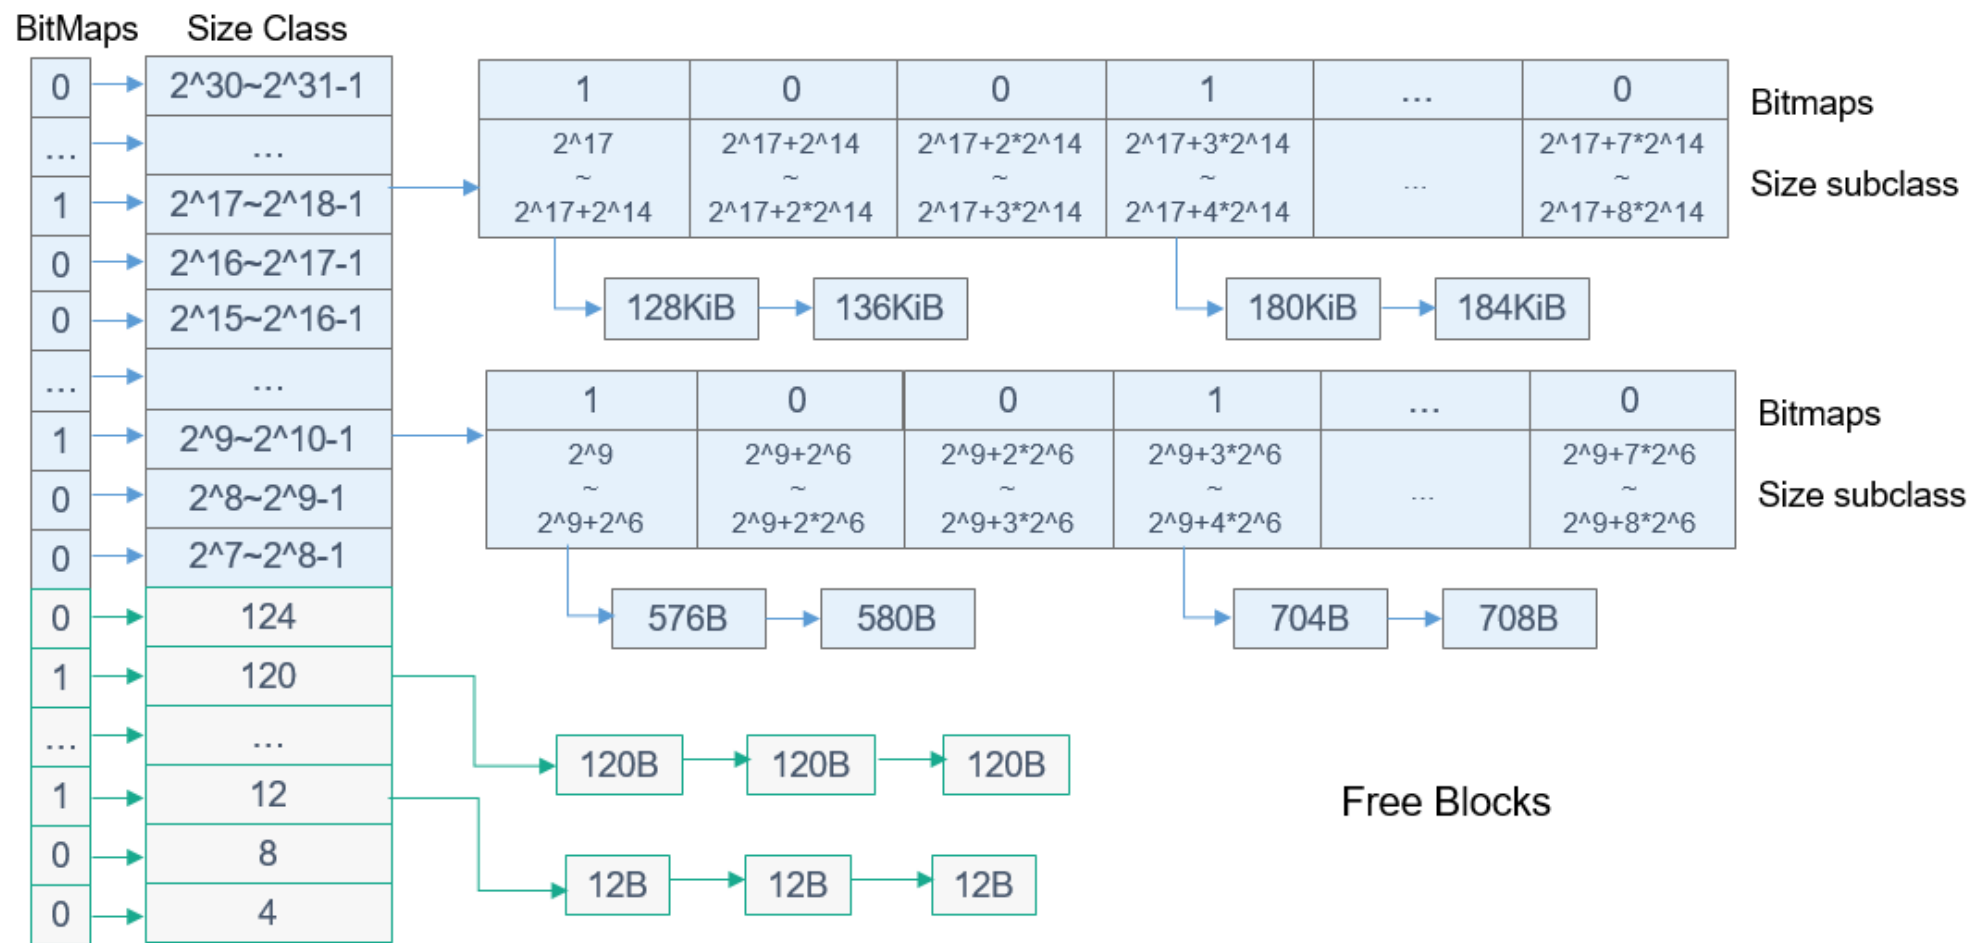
| BitMaps | Size Class |
|---|---|
| 0 | 2^30~2^31-1 |
| ... | ... |
| 1 | 2^17~2^18-1 |
| 0 | 2^16~2^17-1 |
| 0 | 2^15~2^16-1 |
| ... | ... |
| 1 | 2^9~2^10-1 |
| 0 | 2^8~2^9-1 |
| 0 | 2^7~2^8-1 |
| 0 | 124 |
| 1 | 120 |
| ... | ... |
| 1 | 12 |
| 0 | 8 |
| 0 | 4 |

| 1 | 0 | 0 | 1 | ... | 0 |
|---|---|---|---|---|---|
| 2^17 ~ 2^17+2^14 | 2^17+2^14 ~ 2^17+2*2^14 | 2^17+2*2^14 ~ 2^17+3*2^14 | 2^17+3*2^14 ~ 2^17+4*2^14 | ... | 2^17+7*2^14 ~ 2^17+8*2^14 |

Bitmaps

Size subclass

128KiB 136KiB 180KiB 184KiB

| 1 | 0 | 0 | 1 | ... | 0 |
|---|---|---|---|---|---|
| 2^9 ~ 2^9+2^6 | 2^9+2^6 ~ 2^9+2*2^6 | 2^9+2*2^6 ~ 2^9+3*2^6 | 2^9+3*2^6 ~ 2^9+4*2^6 | ... | 2^9+7*2^6 ~ 2^9+8*2^6 |

Bitmaps

Size subclass

576B 580B 704B 708B

120B 120B 120B

Free Blocks

12B 12B 12B